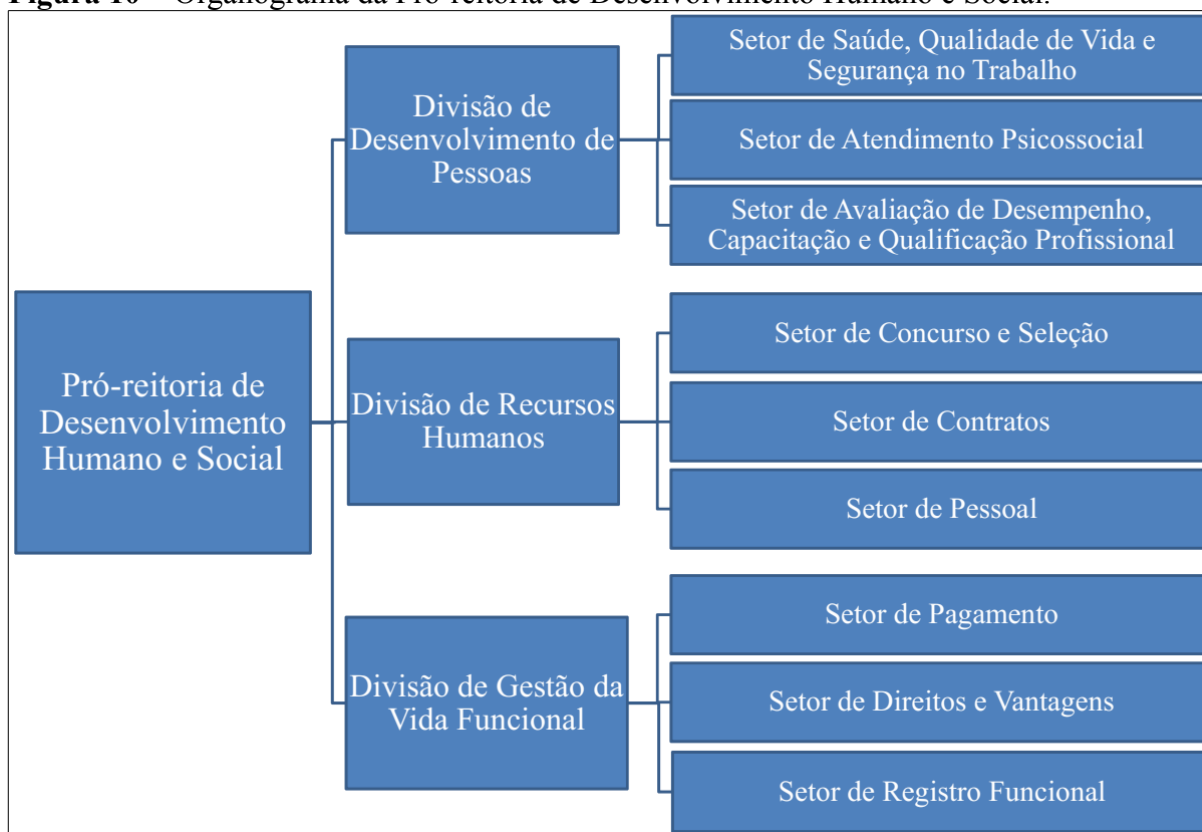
Figura 10 – Organograma da Pró-reitoria de Desenvolvimento Humano e Social.

Pró-reitoria de Desenvolvimento Humano e Social

Divisão de Desenvolvimento de Pessoas

Setor de Saúde, Qualidade de Vida e Segurança no Trabalho

Setor de Atendimento Psicossocial

Setor de Avaliação de Desempenho, Capacitação e Qualificação Profissional

Divisão de Recursos Humanos

Setor de Concurso e Seleção

Setor de Contratos

Setor de Pessoal

Divisão de Gestão da Vida Funcional

Setor de Pagamento

Setor de Direitos e Vantagens

Setor de Registro Funcional